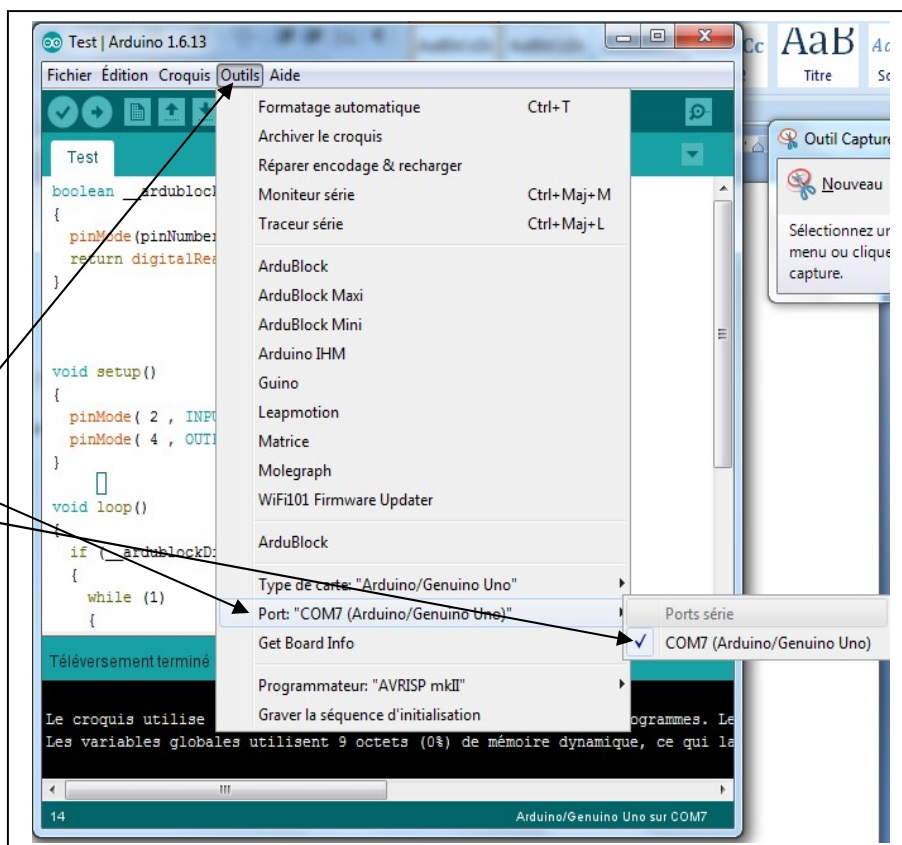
Test | Arduino 1.6.13

Fichier Édition Croquis Outils Aide

Test

boolean __ardublock
{
pinMode(pinNumber
return digitalRea
}

void setup()
{
pinMode( 2 , INPU
pinMode( 4 , OUTI
}

void loop()
{
if (__ardublockD:
{
while (1)
{

Téléversement terminé

Le croquis utilise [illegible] ogrammes. Le
Les variables globales utilisent 9 octets (0%) de mémoire dynamique, ce qui la

14

Arduino/Genuino Uno sur COM7

Formatage automatique Ctrl+T
Archiver le croquis
Réparer encodage & recharger
Moniteur série Ctrl+Maj+M
Traceur série Ctrl+Maj+L

ArduBlock
ArduBlock Maxi
ArduBlock Mini
Arduino IHM
Guino
Leapmotion
Matrice
Molegraph
WiFi101 Firmware Updater

ArduBlock

Type de carte: "Arduino/Genuino Uno"
Port: "COM7 (Arduino/Genuino Uno)"
Get Board Info

Programmateur: "AVRISP mkII"
Graver la séquence d'initialisation

Ports série
✓ COM7 (Arduino/Genuino Uno)

AaB
Titre

Outil Capture
Nouveau
Sélectionnez u
menu ou clique
capture.